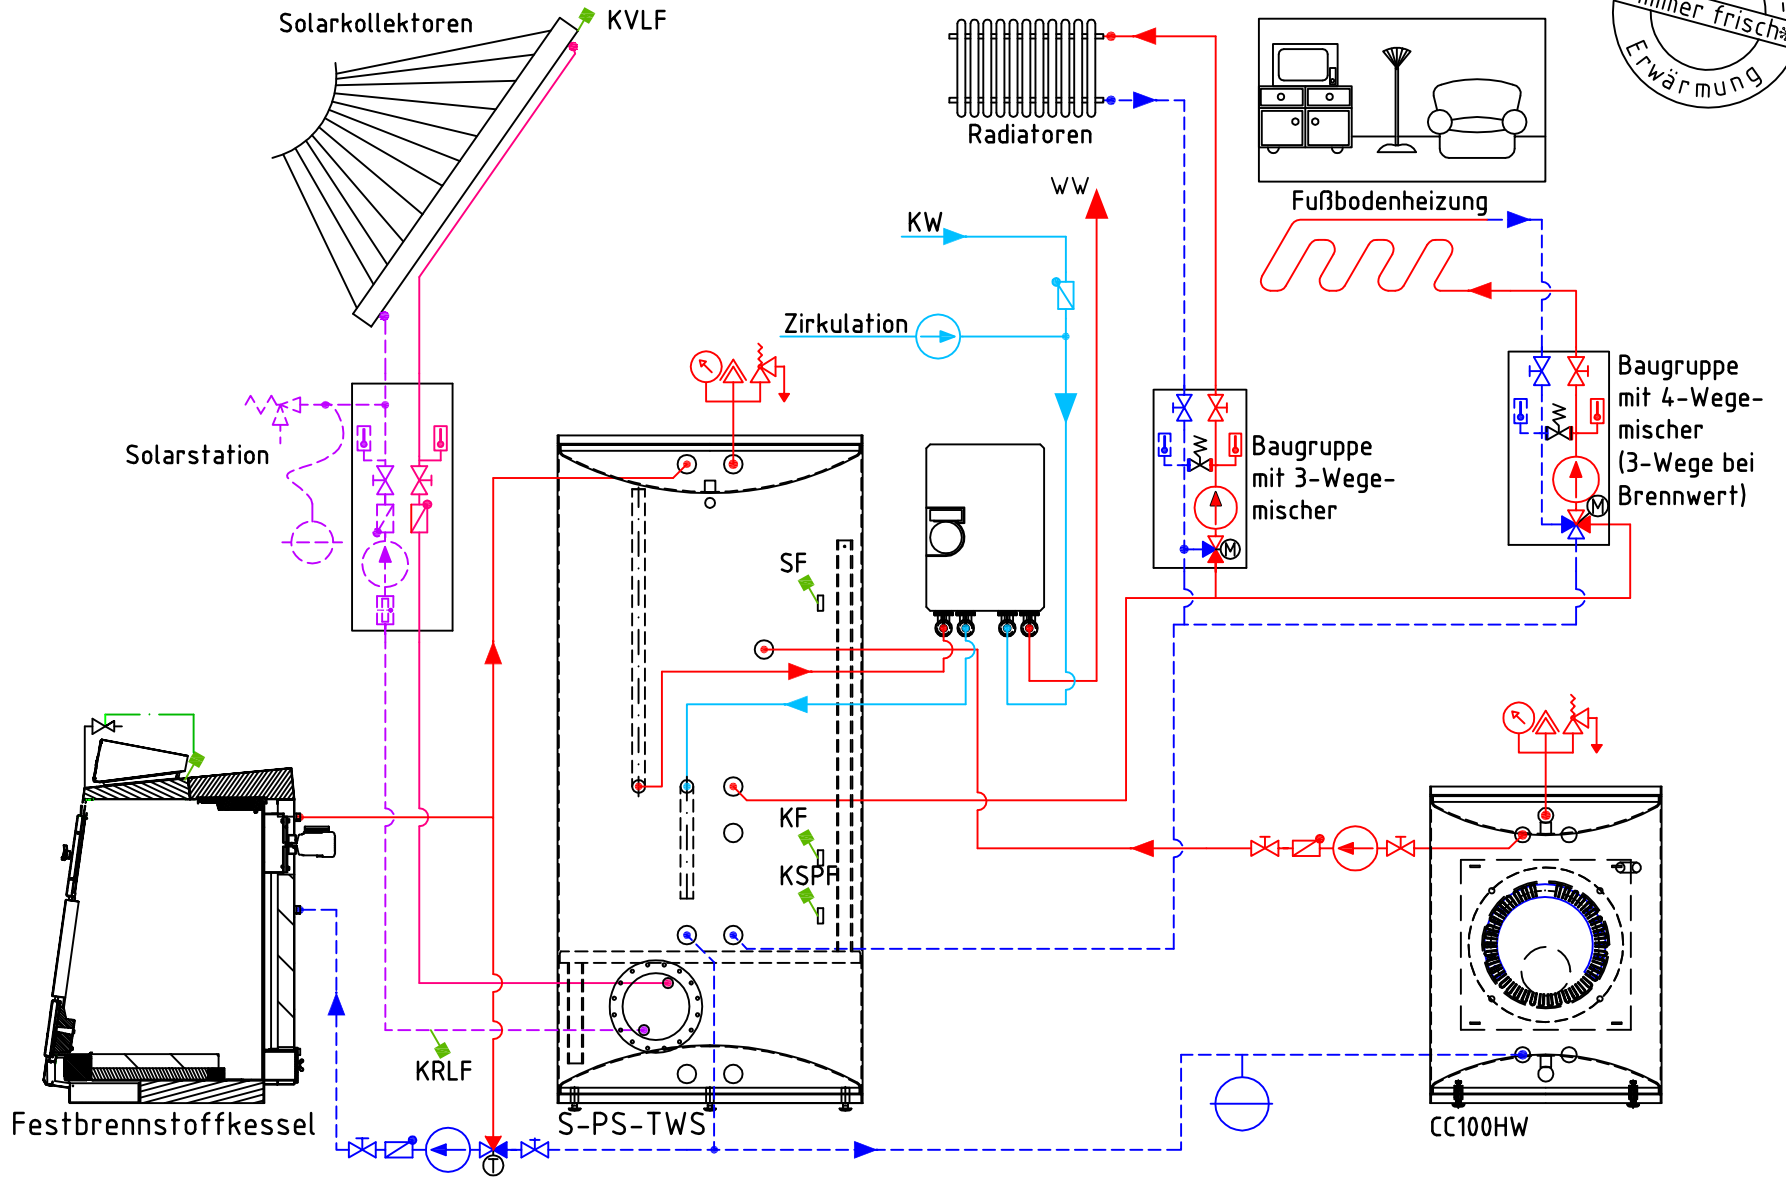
Solarkollektoren
KVLF
Radiatoren
immer frisch
Erwärmung
Fußbodenheizung
WW
KW
Zirkulation
Solarstation
SF
Baugruppe mit 3-Wege-mischer
Baugruppe mit 4-Wege-mischer (3-Wege bei Brennwert)
M
M
KF
KSPF
KRLF
Festbrennstoffkessel
S-PS-TWS
T
CC100HW